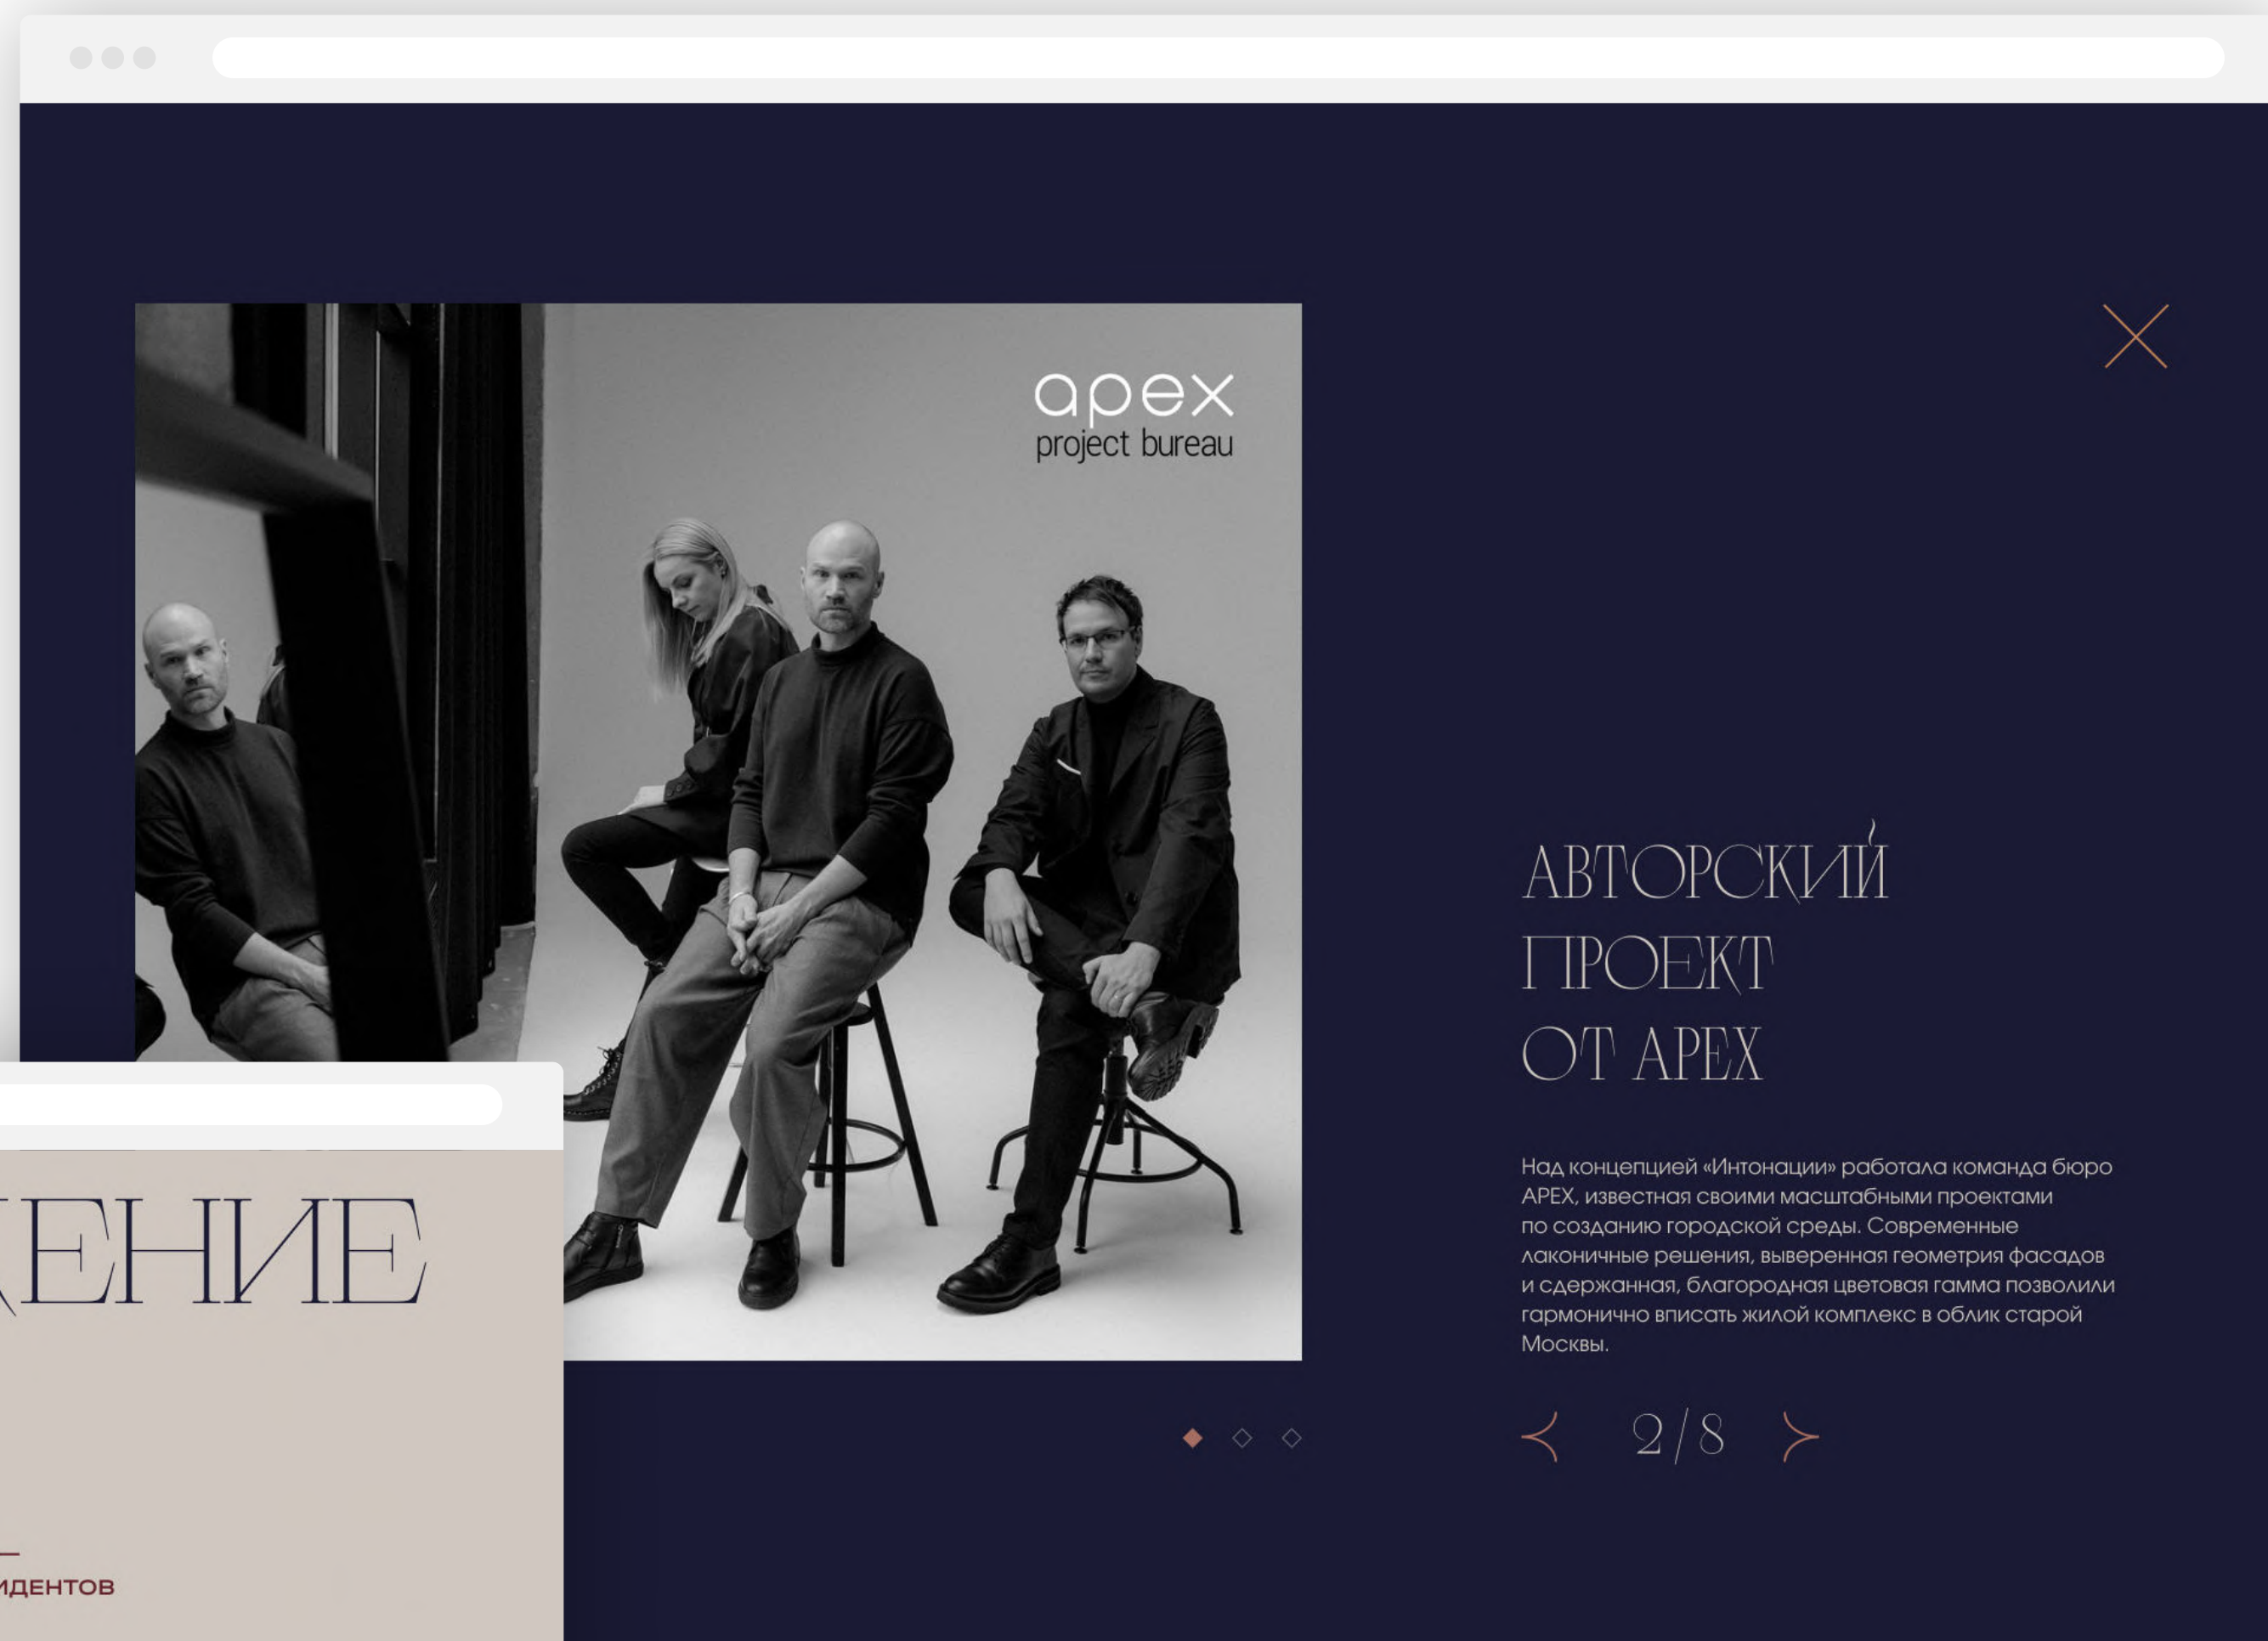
apex
project bureau

АВТОРСКИЙ ПРОЕКТ ОТ APEX

Над концепцией «Интонации» работала команда бюро APEX, известная своими масштабными проектами по созданию городской среды. Современные лаконичные решения, выверенная геометрия фасадов и сдержанная, благородная цветовая гамма позволили гармонично вписать жилой комплекс в облик старой Москвы.

2/8

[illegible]ЕНИЕ

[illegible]ИДЕНТОВ